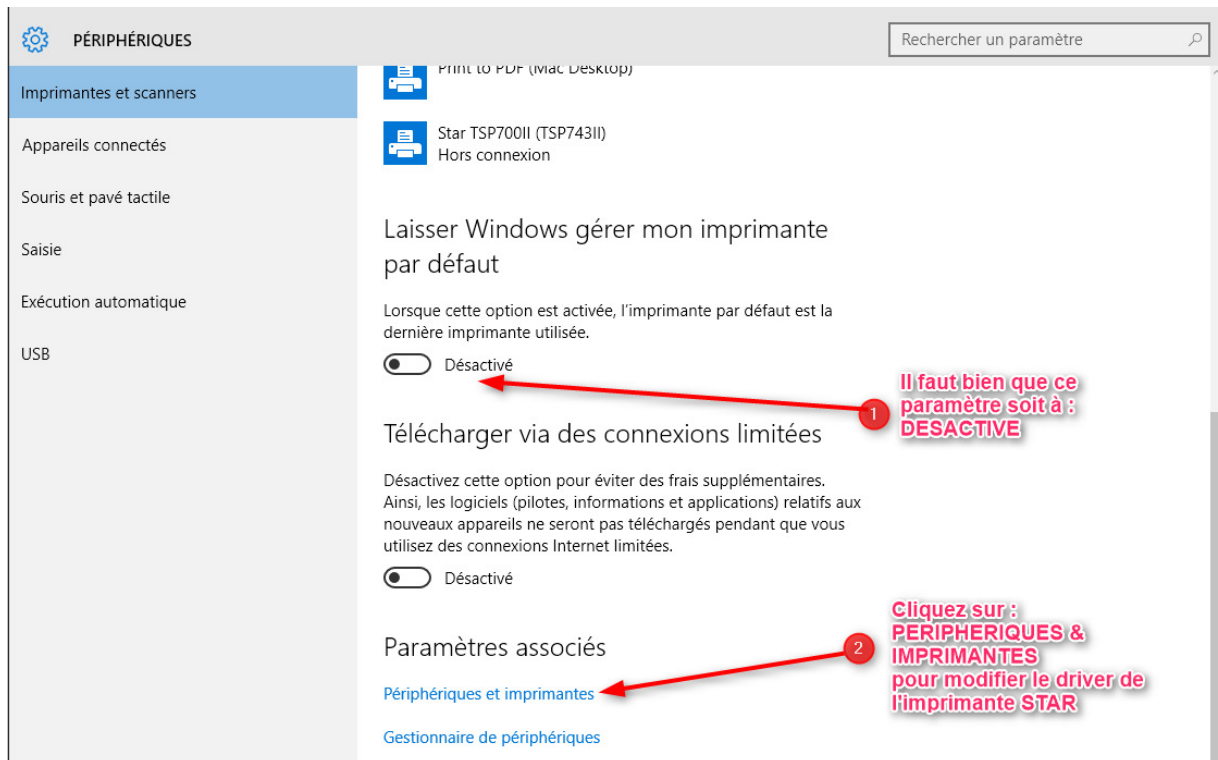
PÉRIPHÉRIQUES

Rechercher un paramètre

Imprimantes et scanners

Appareils connectés

Souris et pavé tactile

Saisie

Exécution automatique

USB

Print to PDF (Mac Desktop)

Star TSP700II (TSP743II)
Hors connexion

Laisser Windows gérer mon imprimante par défaut

Lorsque cette option est activée, l'imprimante par défaut est la dernière imprimante utilisée.

Désactivé

1

Il faut bien que ce paramètre soit à : DESACTIVE

Télécharger via des connexions limitées

Désactivez cette option pour éviter des frais supplémentaires. Ainsi, les logiciels (pilotes, informations et applications) relatifs aux nouveaux appareils ne seront pas téléchargés pendant que vous utilisez des connexions Internet limitées.

Désactivé

Paramètres associés

2

Cliquez sur : PERIPHERIQUES & IMPRIMANTES pour modifier le driver de l'imprimante STAR

Périphériques et imprimantes

Gestionnaire de périphériques